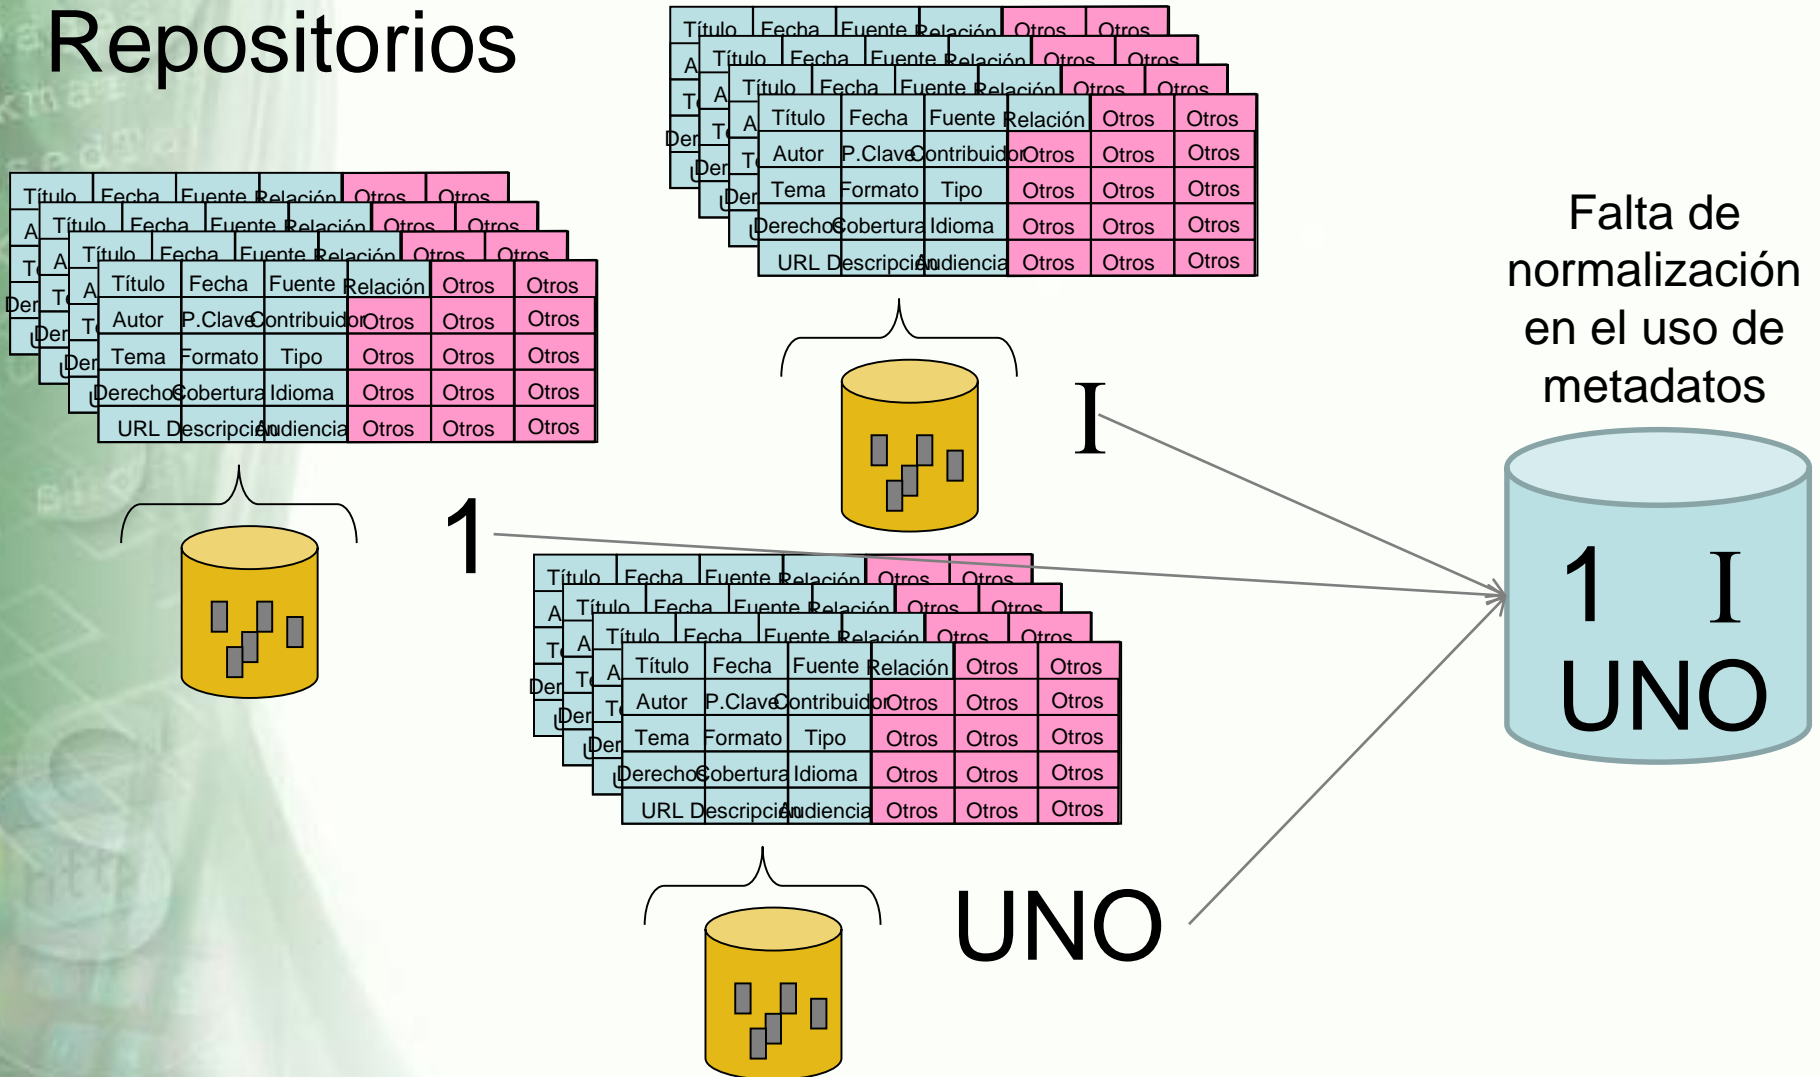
Repositorios

| Título | Fecha | Fuente | Relación | Otros | Otros |
|---|---|---|---|---|---|
| Autor | P.Clave | Contribuidor | Otros | Otros | Otros |
| Tema | Formato | Tipo | Otros | Otros | Otros |
| Derecho | Cobertura | Idioma | Otros | Otros | Otros |
| URL | Descripción | Audiencia | Otros | Otros | Otros |

| Título | Fecha | Fuente | Relación | Otros | Otros |
|---|---|---|---|---|---|
| Autor | P.Clave | Contribuidor | Otros | Otros | Otros |
| Tema | Formato | Tipo | Otros | Otros | Otros |
| Derecho | Cobertura | Idioma | Otros | Otros | Otros |
| URL | Descripción | Audiencia | Otros | Otros | Otros |

| Título | Fecha | Fuente | Relación | Otros | Otros |
|---|---|---|---|---|---|
| Autor | P.Clave | Contribuidor | Otros | Otros | Otros |
| Tema | Formato | Tipo | Otros | Otros | Otros |
| Derecho | Cobertura | Idioma | Otros | Otros | Otros |
| URL | Descripción | Audiencia | Otros | Otros | Otros |

1

I

UNO

Falta de normalización en el uso de metadatos

1 I
UNO